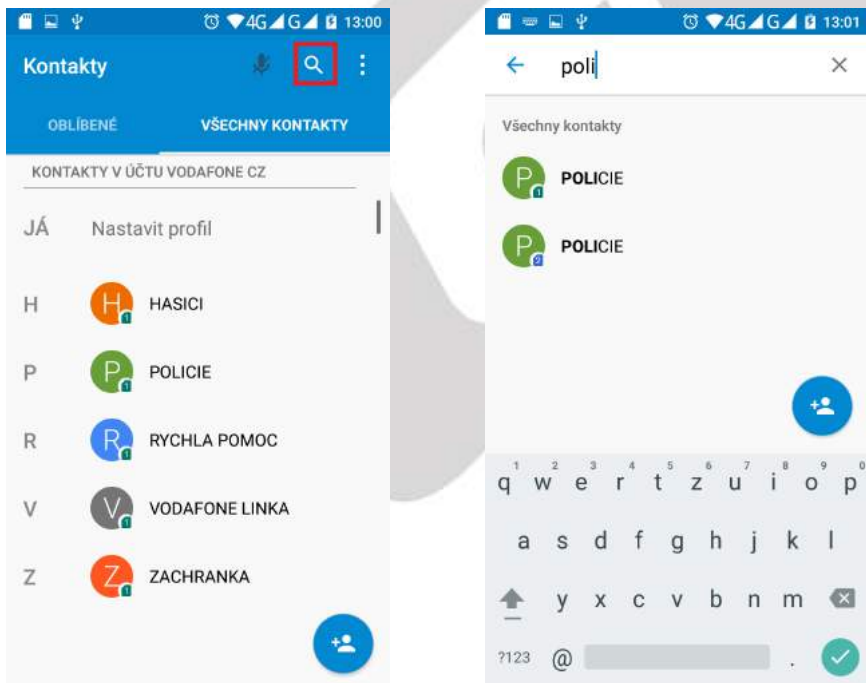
4G G 13:00

Kontakty

OBLÍBENÉ | VŠECHNY KONTAKTY

KONTAKTY V ÚČTU VODAFONE CZ

JÁ Nastavit profil

H HASICI

P POLICIE

R RYCHLA POMOC

V VODAFONE LINKA

Z ZACHRANKA

4G G 13:01

poli

Všechny kontakty

POLICIE

POLICIE

q w e r t z u i o p
1 2 3 4 5 6 7 8 9 0

a s d f g h j k l

y x c v b n m

?123 @ .